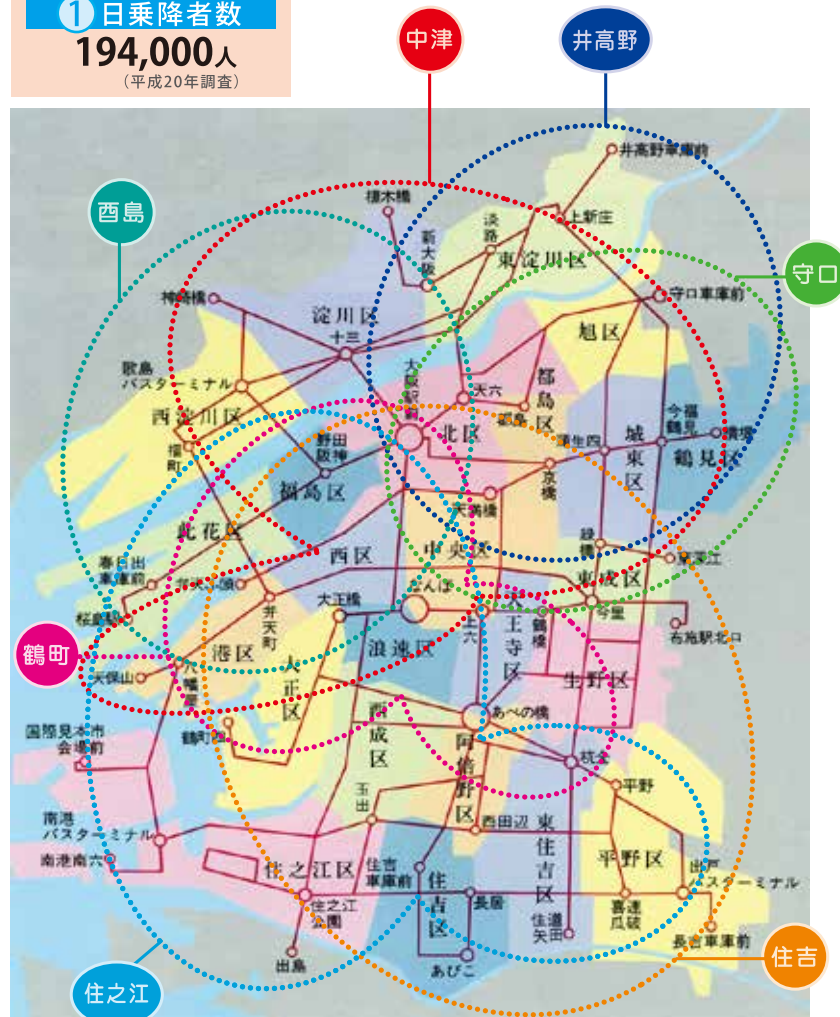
1 日乗降者数
194,000人
(平成20年調査)

中津
井高野
酉島
守口
鶴町
住之江
住吉

井高野車庫前
上新庄
淡路
東淀川区
守口車庫前
柴島
新大阪
淀川区
十三
旭区
神崎橋
大阪駅前
天六
都島区
今福鶴見
横堤
歌島バスターミナル
西淀川区
野田阪神
北区
都島
桜宮
京橋
城東区
鶴見区
福町
福島区
大淀橋
蒲生四丁目
此花区
西区
中央区
緑橋
深江
春日出車庫前
なんば
東成区
桜島
大正橋
上六
今里
井天町
鶴橋
天王寺区
布施駅北口
天保山
港区
大正区
浪速区
生野区
国際見本市会場前
鶴町
あべの橋
西成区
杭全
阿倍野区
平野
玉出
西田辺
南港バスターミナル
東住吉区
平野区
南港南六
住之江区
住吉車庫前
出戸バスターミナル
住之江公園
住吉区
長居
喜連瓜破
住道矢田
長吉車庫前
出島
あびこ